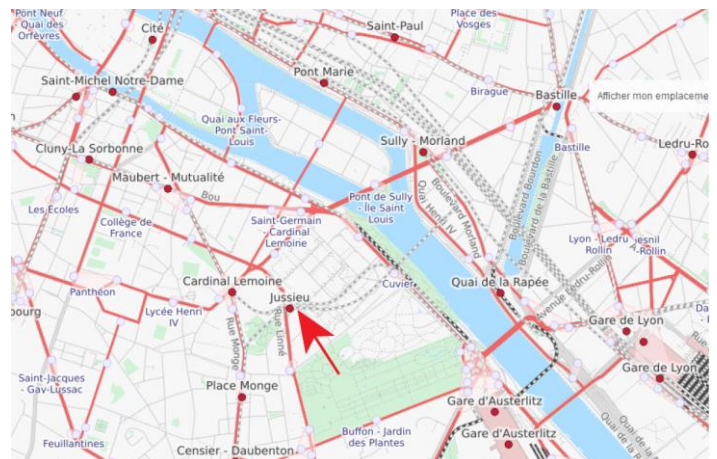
Pont Neuf
Quai des Orfèvres
Cité
Pont Marie
Saint-Paul
Place des Vosges
Saint-Michel Notre-Dame
Birague
Bastille
Afficher mon emplaceme
Quai aux Fleurs-Pont Saint-Louis
Sully - Morland
Bastille
Ledru-Ro
Cluny-La Sorbonne
Maubert - Mutualité
Bou
Quai Henri IV
Boulevard Morland
Boulevard Bourdon
Boulevard de la Bastille
Les Écoles
Collège de France
Saint-Germain - Cardinal Lemoine
Pont de Sully - Ile Saint Louis
Lyon - Ledru Rollin
Lyon - Ledru-Rollin
Cardinal Lemoine
Quai de la Rapée
Avenue Ledru-Rollin
Panthéon
Jussieu
Cuvier
ourg
Lycée Henri IV
Rue Monge
Rue Linné
Gare de Lyon
Gare de Lyon
Saint-Jacques - Gay-Lussac
Place Monge
Gare d'Austerlitz
Gare d'Austerlitz
Buffon - Jardin des Plantes
Feuillantines
Censier - Daubenton